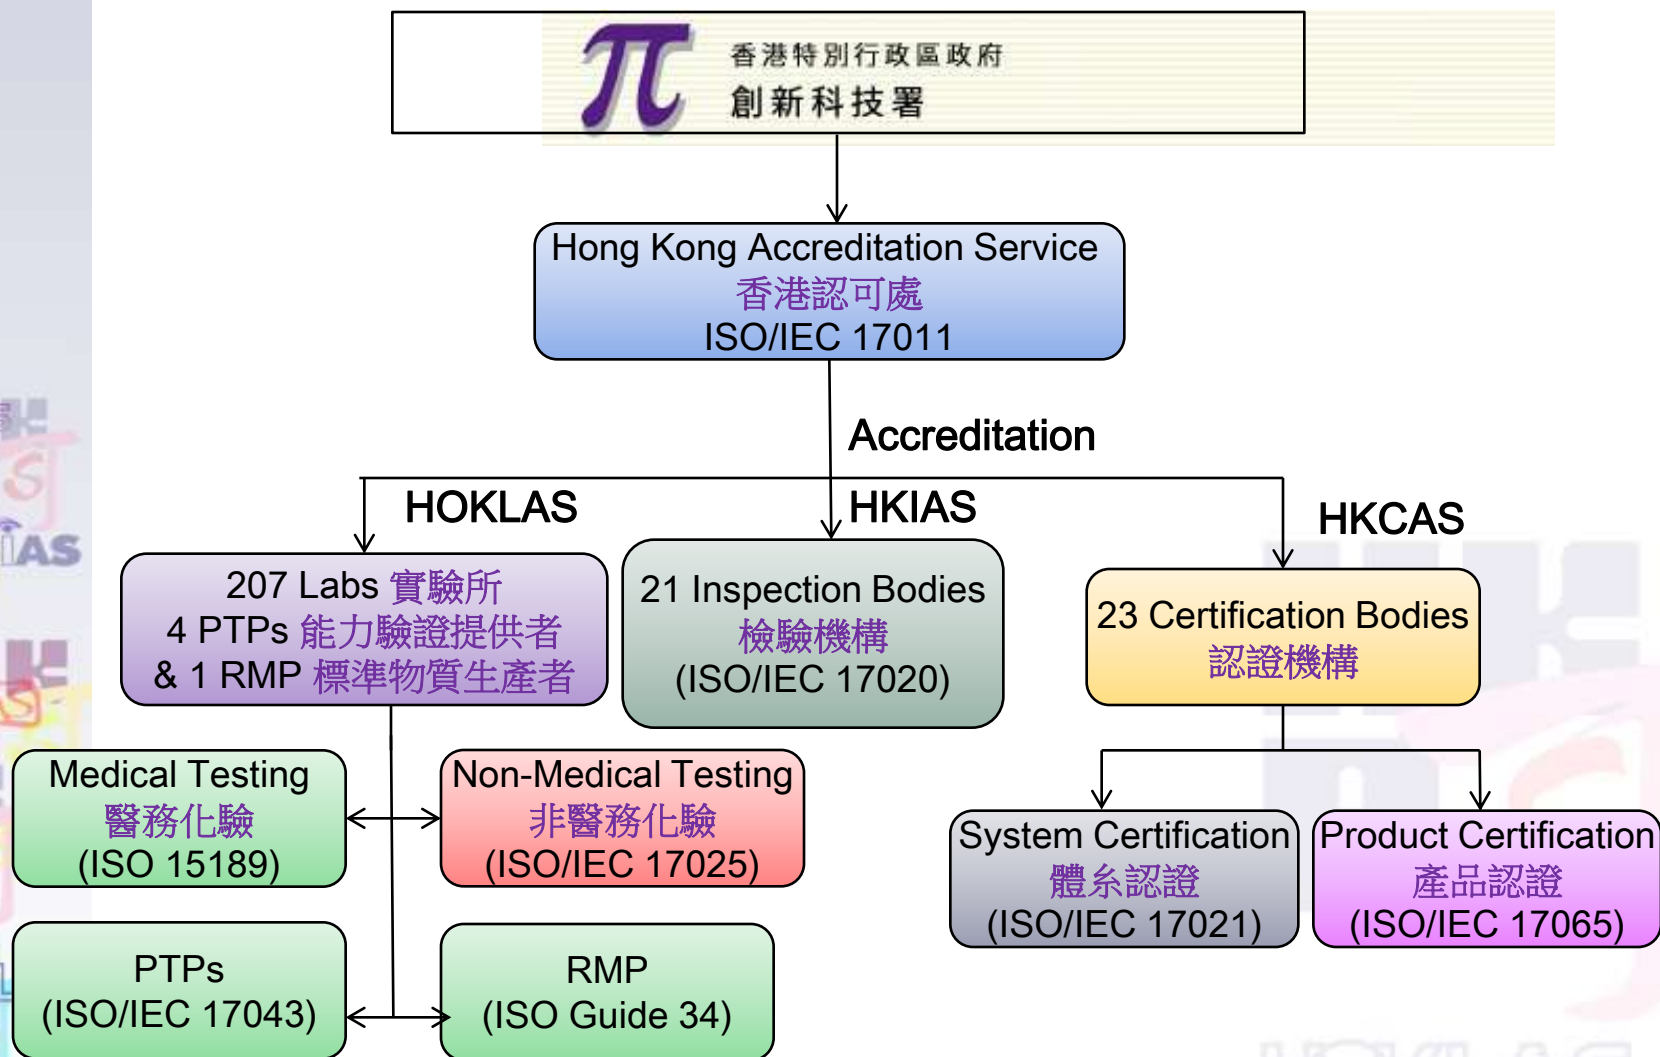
香港特別行政區政府
創新科技署

Hong Kong Accreditation Service
香港認可處
ISO/IEC 17011

Accreditation

HOKLAS

HKIAS

HKCAS

207 Labs 實驗所
4 PTPs 能力驗證提供者
& 1 RMP 標準物質生產者

21 Inspection Bodies
檢驗機構
(ISO/IEC 17020)

23 Certification Bodies
認證機構

Medical Testing
醫務化驗
(ISO 15189)

Non-Medical Testing
非醫務化驗
(ISO/IEC 17025)

System Certification
體系認證
(ISO/IEC 17021)

Product Certification
產品認證
(ISO/IEC 17065)

PTPs
(ISO/IEC 17043)

RMP
(ISO Guide 34)